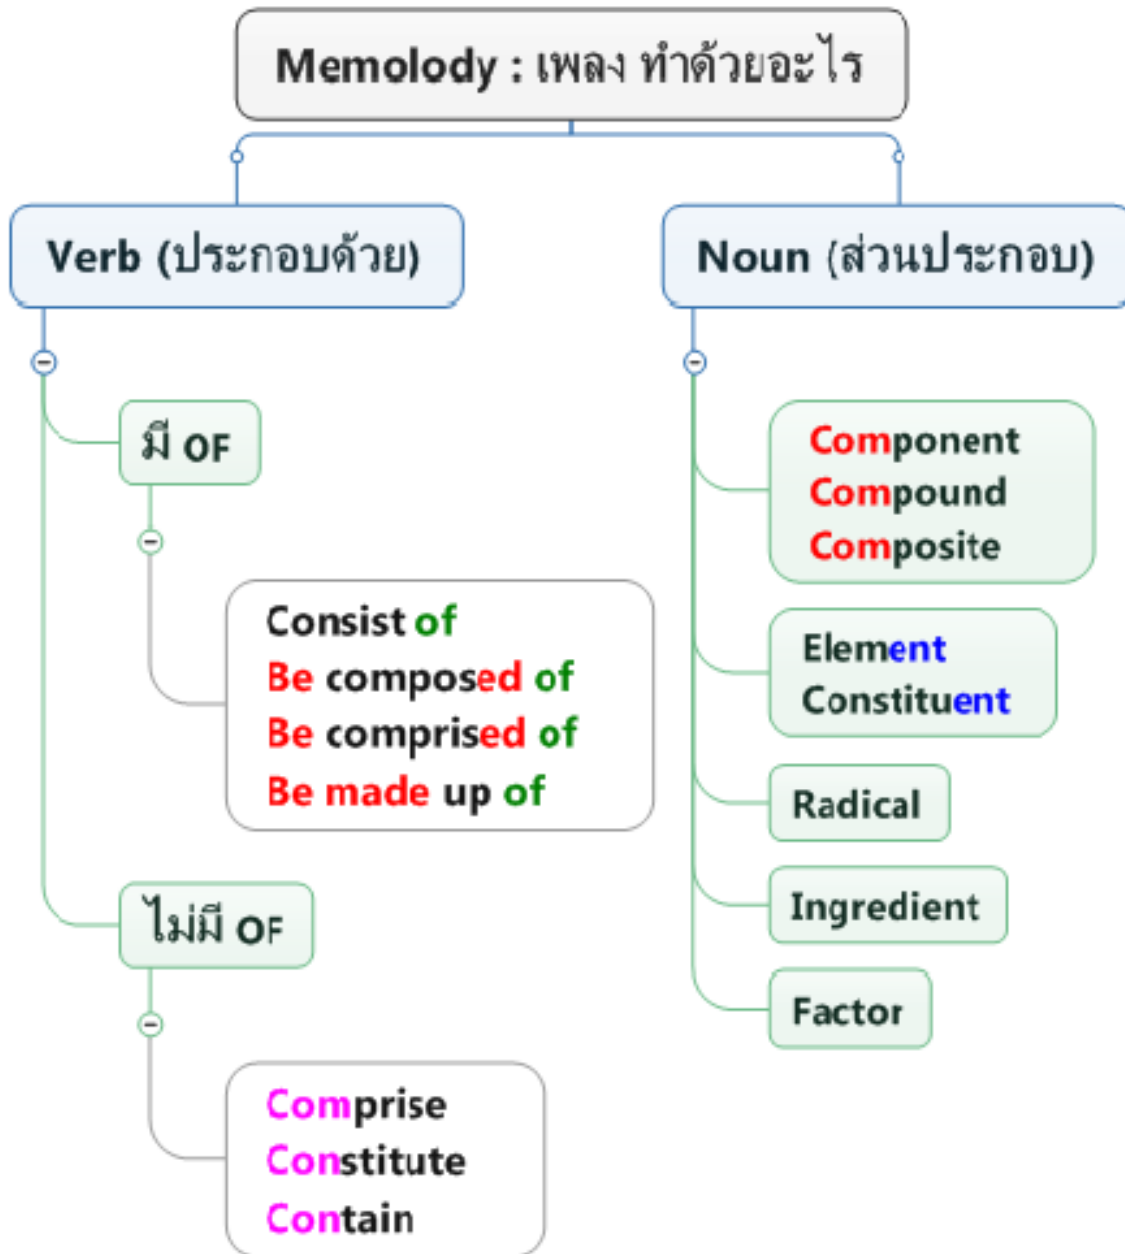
Memolody : เพลง ทำด้วยอะไร

Verb (ประกอบด้วย)

มี OF

Consist of
Be composed of
Be comprised of
Be made up of

ไม่มี OF

Comprise
Constitute
Contain

Noun (ส่วนประกอบ)

Component
Compound
Composite

Element
Constituent

Radical

Ingredient

Factor